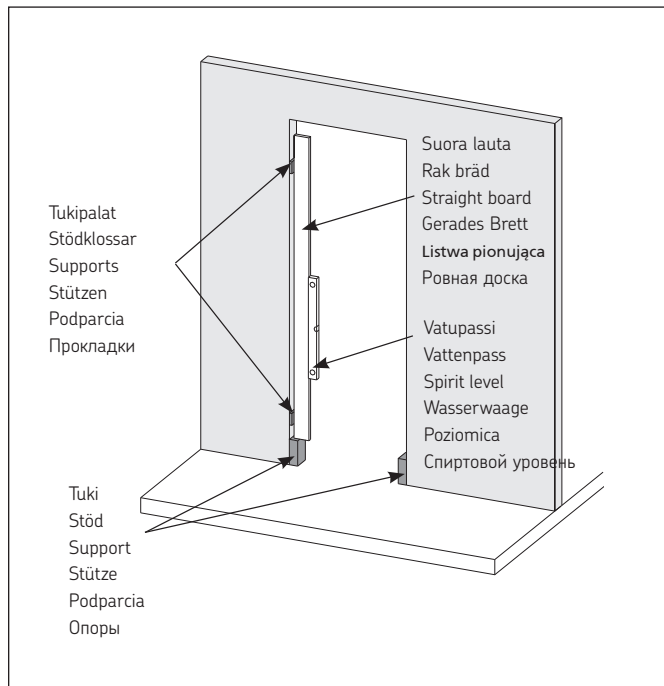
Suora lauta
Rak bräd
Straight board
Gerades Brett
Listwa pionująca
Ровная доска

Tukipalat
Stödklossar
Supports
Stützen
Podparcia
Прокладки

Vatupassi
Vattenpass
Spirit level
Wasserwaage
Poziomica
Спиртовой уровень

Tuki
Stöd
Support
Stütze
Podparcia
Опоры